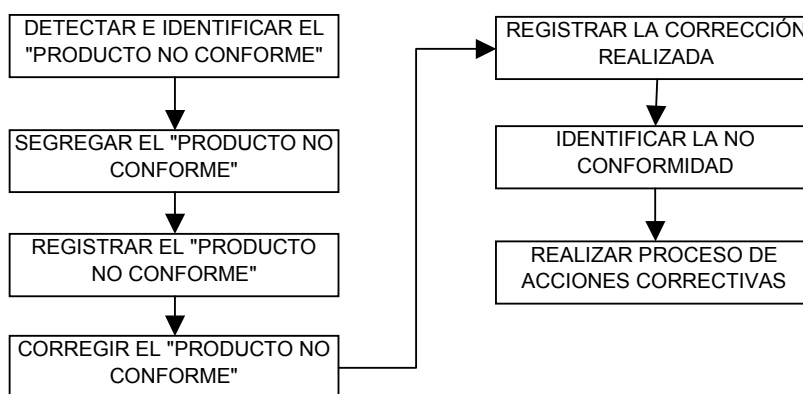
DETECTAR E IDENTIFICAR EL "PRODUCTO NO CONFORME"

SEGREGAR EL "PRODUCTO NO CONFORME"

REGISTRAR EL "PRODUCTO NO CONFORME"

CORREGIR EL "PRODUCTO NO CONFORME"

REGISTRAR LA CORRECCIÓN REALIZADA

IDENTIFICAR LA NO CONFORMIDAD

REALIZAR PROCESO DE ACCIONES CORRECTIVAS